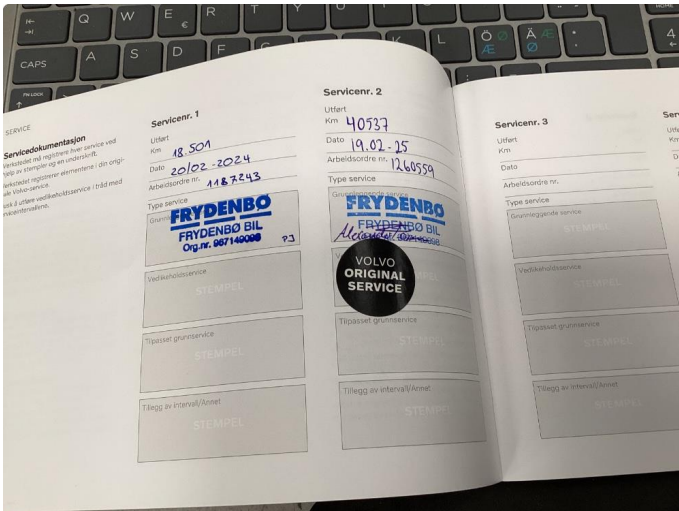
Q W E € R
CAPS A S D F
Ö Ø Ä Æ
Æ Ø

SERVICE

Servicedokumentasjon
Verkstedet må registrere hver service ved hjelp av stempler og underskrift.
Verkstedet registrerer elementene i din originale Volvo-service.
Husk å utføre vedlikeholdsservice i tråd med serviceintervallene.

Servicenr. 1
Utført
Km 18.501
Dato 20/02-2024
Arbeidsordre nr. 1187243
Type service
Grunnleggende service
FRYDENBO
FRYDENBØ BIL
Org.nr. 957149068 PJ
Vedlikeholdsservice
STEMPEL
Tilpasset grunnservice
STEMPEL
Tillegg av intervall/Annet
STEMPEL

Servicenr. 2
Utført
Km 40537
Dato 19.02.25
Arbeidsordre nr. 1260559
Type service
Grunnleggende service
FRYDENBO
FRYDENBØ BIL
Org.nr. 957149068
VOLVO
ORIGINAL
SERVICE
Tilpasset grunnservice
STEMPEL
Tillegg av intervall/Annet
STEMPEL

Servicenr. 3
Utført
Km
Dato
Arbeidsordre nr.
Type service
Grunnleggende service
STEMPEL
Vedlikeholdsservice
STEMPEL
Tilpasset grunnservice
STEMPEL
Tillegg av intervall/Annet
STEMPEL

Ser